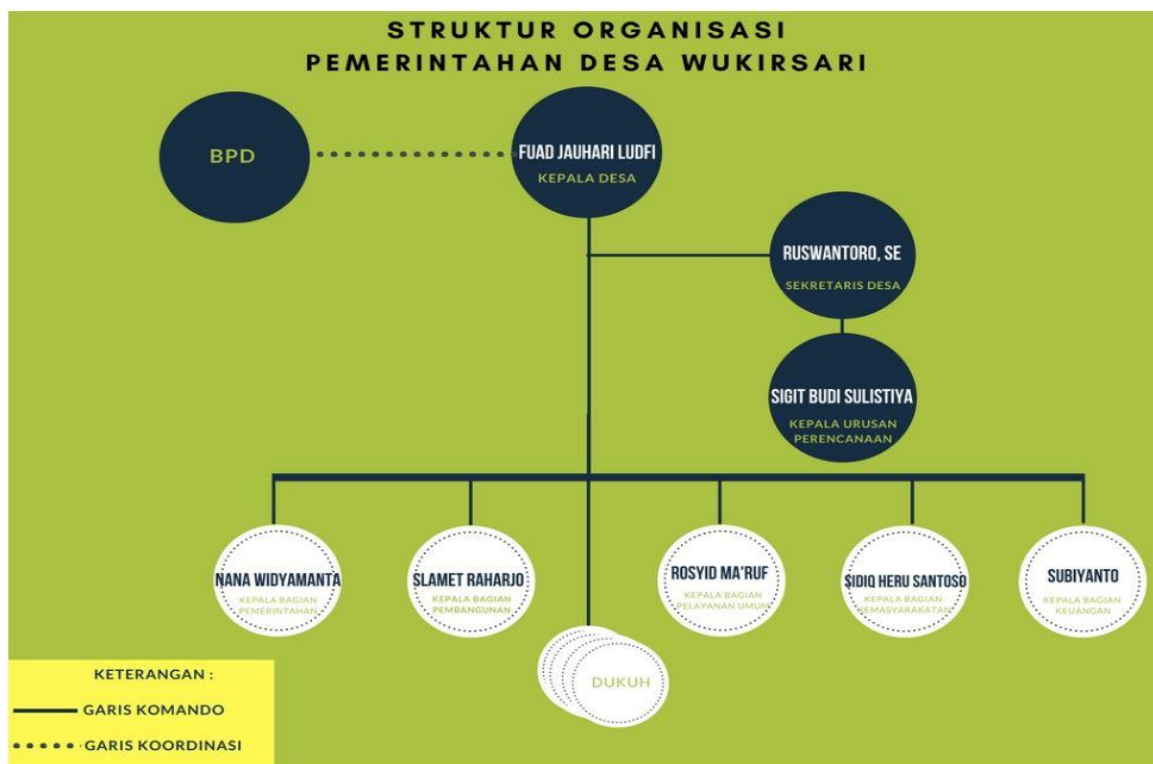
STRUKTUR ORGANISASI
PEMERINTAHAN DESA WUKIRSARI

BPD

FUAD JAUHARI LUDFI
KEPALA DESA

RUSWANTORO, SE
SEKRETARIS DESA

SIGIT BUDI SULISTIYA
KEPALA URUSAN PERENCANAAN

NANA WIDYAMANTA
KEPALA BAGIAN PEMERINTAHAN

SLAMET RAHARJO
KEPALA BAGIAN PEMBANGUNAN

ROSYID MA'RUF
KEPALA BAGIAN PELAYANAN UMUM

SIDIQ HERU SANTOSO
KEPALA BAGIAN KEMASYARAKATAN

SUBIYANTO
KEPALA BAGIAN KEUANGAN

DUKUH

KETERANGAN :
GARIS KOMANDO
GARIS KOORDINASI